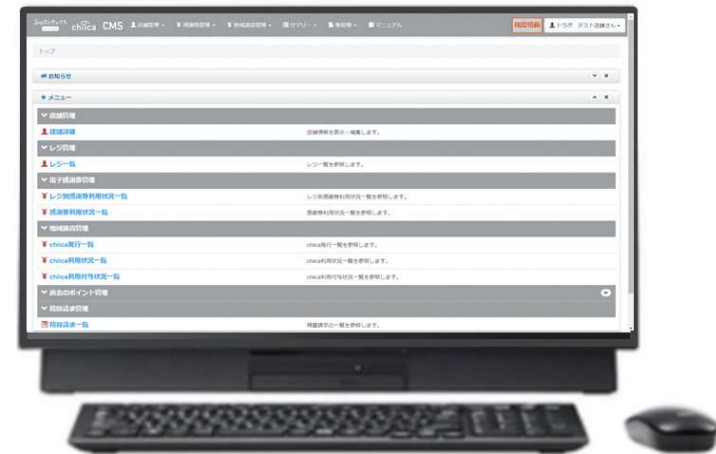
chica CMS 店舗管理 ▾ 商品券管理 ▾ 地域通貨管理 ▾ サマリー ▾ 請求書 ▾ マニュアル 精算情報 トラボ テスト店舗さん ▾

トップ

お知らせ

メニュー

店舗管理

店舗詳細 店舗情報を表示・編集します。

レジ管理

レジ一覧 レジ一覧を参照します。

電子感謝券管理

レジ別感謝券利用状況一覧 レジ別感謝券利用状況一覧を参照します。

感謝券利用状況一覧 感謝券利用状況一覧を参照します。

地域通貨管理

chica発行一覧 chica発行一覧を参照します。

chica利用状況一覧 chica利用状況一覧を参照します。

chica利用付与状況一覧 chica利用付与状況一覧を参照します。

過去のポイント管理

精算請求管理

精算請求一覧 精算請求の一覧を参照します。